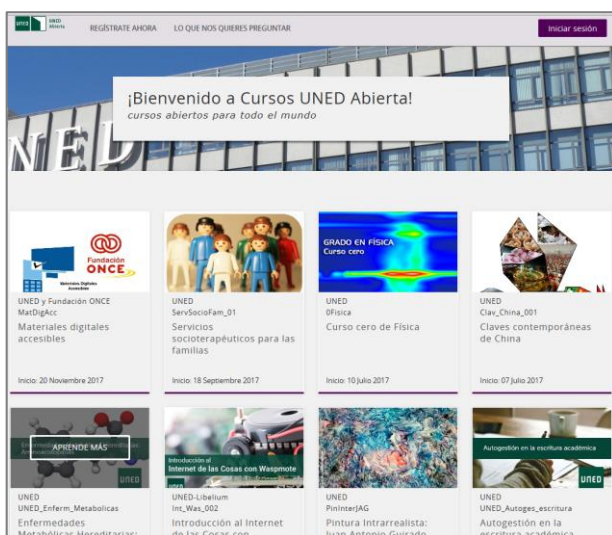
UNED Abierta

REGÍSTRATE AHORA LO QUE NOS QUIERES PREGUNTAR

Iniciar sesión

¡Bienvenido a Cursos UNED Abierta!
cursos abiertos para todo el mundo

NED

Fundación ONCE
Materiales Digitales Accesibles

UNED y Fundación ONCE
MatDigAcc
Materiales digitales accesibles
Inicio: 20 Noviembre 2017

UNED
ServSocioFam_01
Servicios socioterapéuticos para las familias
Inicio: 18 Septiembre 2017

GRADO EN FÍSICA
Curso cero

UNED
0Fisica
Curso cero de Física
Inicio: 10 Julio 2017

UNED
Clav_China_001
Claves contemporáneas de China
Inicio: 07 Julio 2017

APRENDE MÁS

UNED

UNED
UNED_Enferm_Metabolicas
Enfermedades Metabólicas Hereditarias:

Introducción al
Internet de las Cosas con Waspmote

UNED-Libelium
Int_Was_002
Introducción al Internet de las Cosas con

UNED
PinInterJAG
Pintura Intrarrealista: Juan Antonio Guirado

Autogestión en la escritura académica
UNED

UNED
UNED_Autoges_escritura
Autogestión en la escritura académica